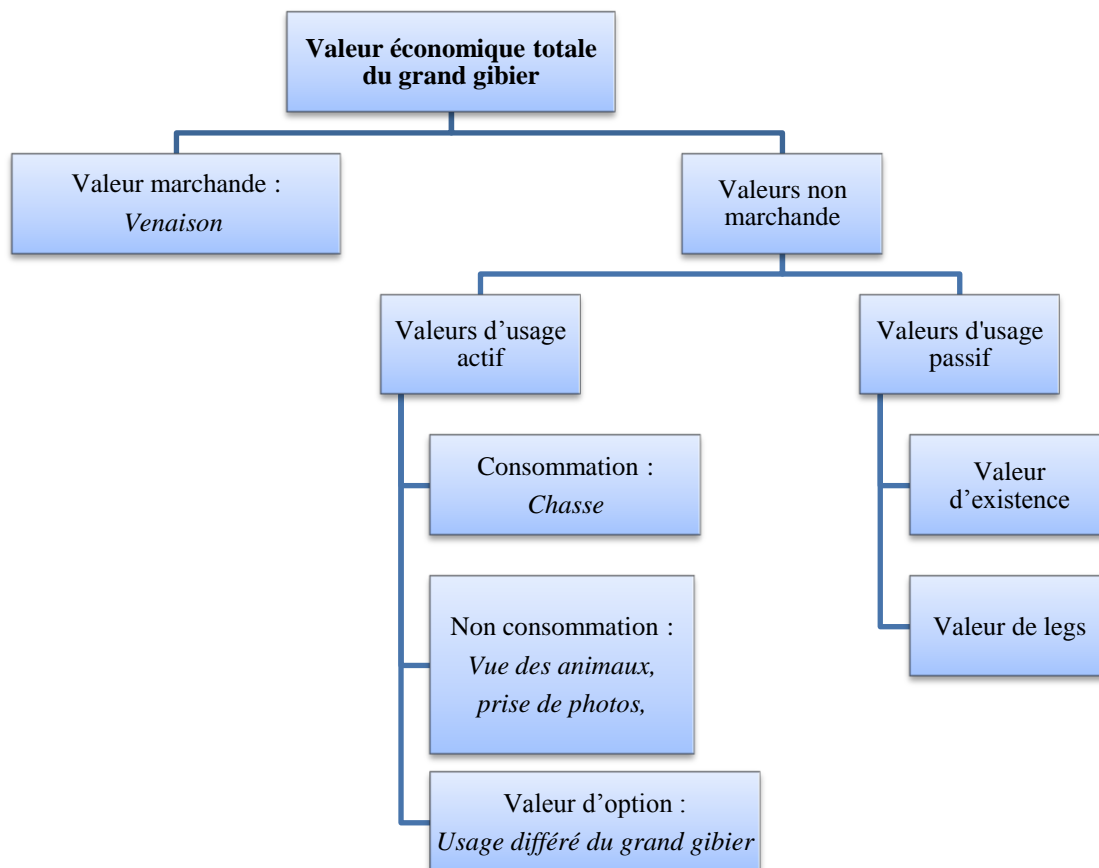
**Valeur économique totale du grand gibier**

Valeur marchande :
*Venaison*

Valeurs non marchande

Valeurs d’usage actif

Consommation :
*Chasse*

Non consommation :
*Vue des animaux, prise de photos,*

Valeur d’option :
*Usage différé du grand gibier*

Valeurs d'usage passif

Valeur d’existence

Valeur de legs